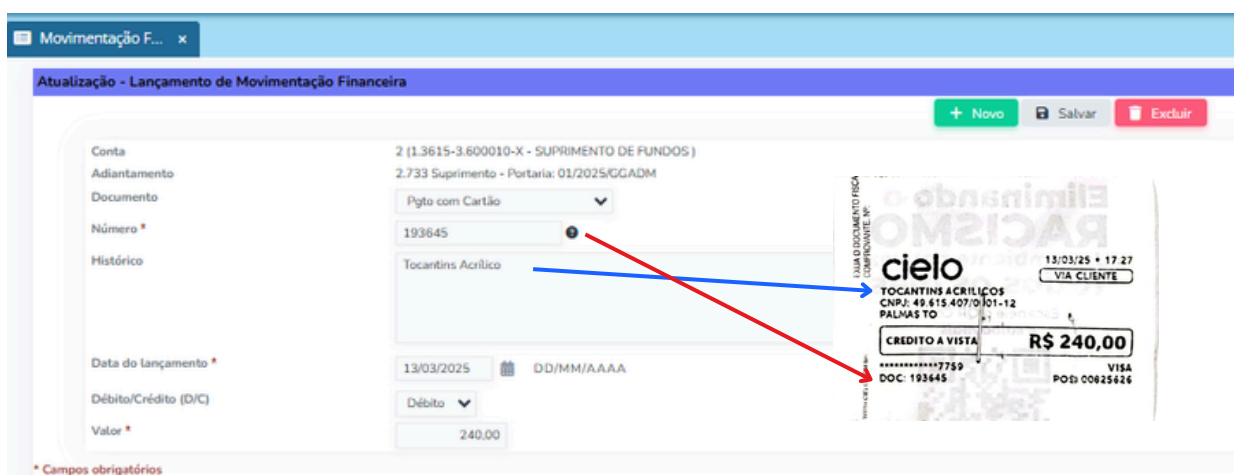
Movimentação F... ×

Atualização - Lançamento de Movimentação Financeira

+ Novo Salvar Excluir

Conta 2 (1.3615-3.600010-X - SUPRIMENTO DE FUNDOS )
Adiantamento 2.733 Suprimento - Portaria: 01/2025/GGADM
Documento Pgto com Cartão
Número * 193645
Histórico Tocantins Acrílico

Data do lançamento * 13/03/2025 DD/MM/AAAA
Débito/Crédito (D/C) Débito
Valor * 240,00

* Campos obrigatórios

Eliminando o RACISMO

FALTA O DOCUMENTO FISCAL COMPROVANTE Nº:

cielo
13/03/25 • 17:27
VIA CLIENTE
TOCANTINS ACRILICOS
CNPJ: 49.615.407/0001-12
PALMAS TO
CREDITO A VISTA R$ 240,00
************7759 VISA
DOC: 193645 POS: 00825626